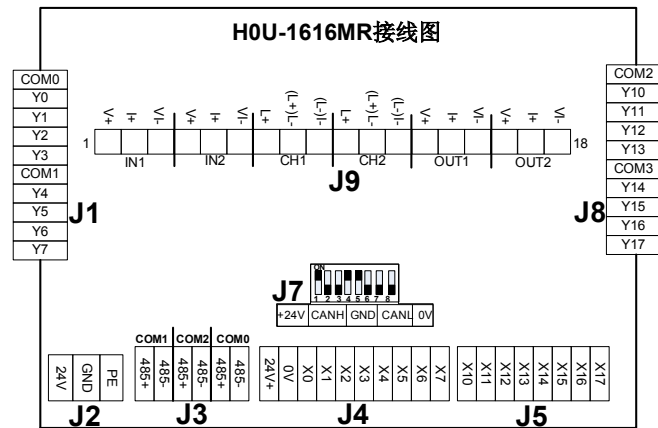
H0U-1616MR接线图

COM0
Y0
Y1
Y2
Y3
COM1
Y4
Y5
Y6
Y7
J1

1
V+
I+
VI-
IN1
V+
I+
VI-
IN2
L+
(L+)L-
(L-)L-
CH1
L+
(L+)L-
(L-)L-
CH2
V+
I+
VI-
OUT1
V+
I+
VI-
OUT2
18
J9

COM2
Y10
Y11
Y12
Y13
COM3
Y14
Y15
Y16
Y17
J8

ON
1 2 3 4 5 6 7 8
J7
| +24V | CANH | GND | CANL | 0V |
|---|---|---|---|---|

24V
GND
PE
J2

COM1
485+
485-
COM2
485+
485-
COM0
485+
485-
J3

24V+
0V
X0
X1
X2
X3
X4
X5
X6
X7
J4

X10
X11
X12
X13
X14
X15
X16
X17
J5